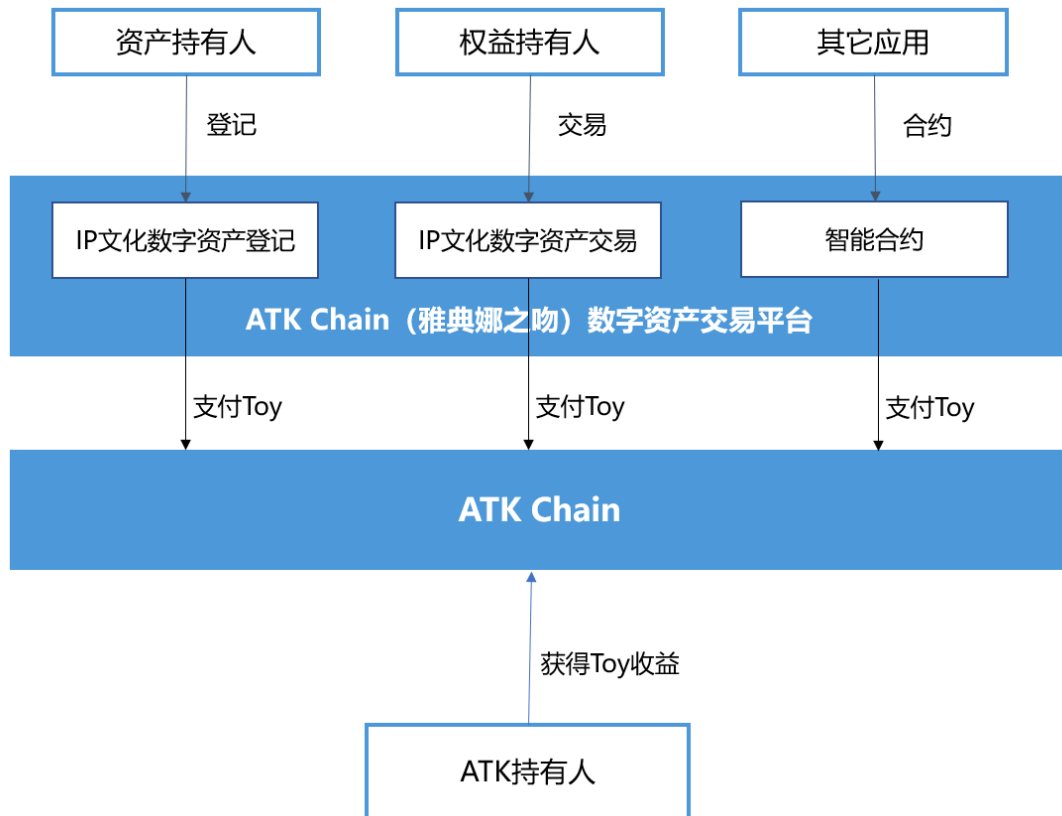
资产持有人

权益持有人

其它应用

登记

交易

合约

IP文化数字资产登记

IP文化数字资产交易

智能合约

ATK Chain（雅典娜之吻）数字资产交易平台

支付Toy

支付Toy

支付Toy

ATK Chain

获得Toy收益

ATK持有人